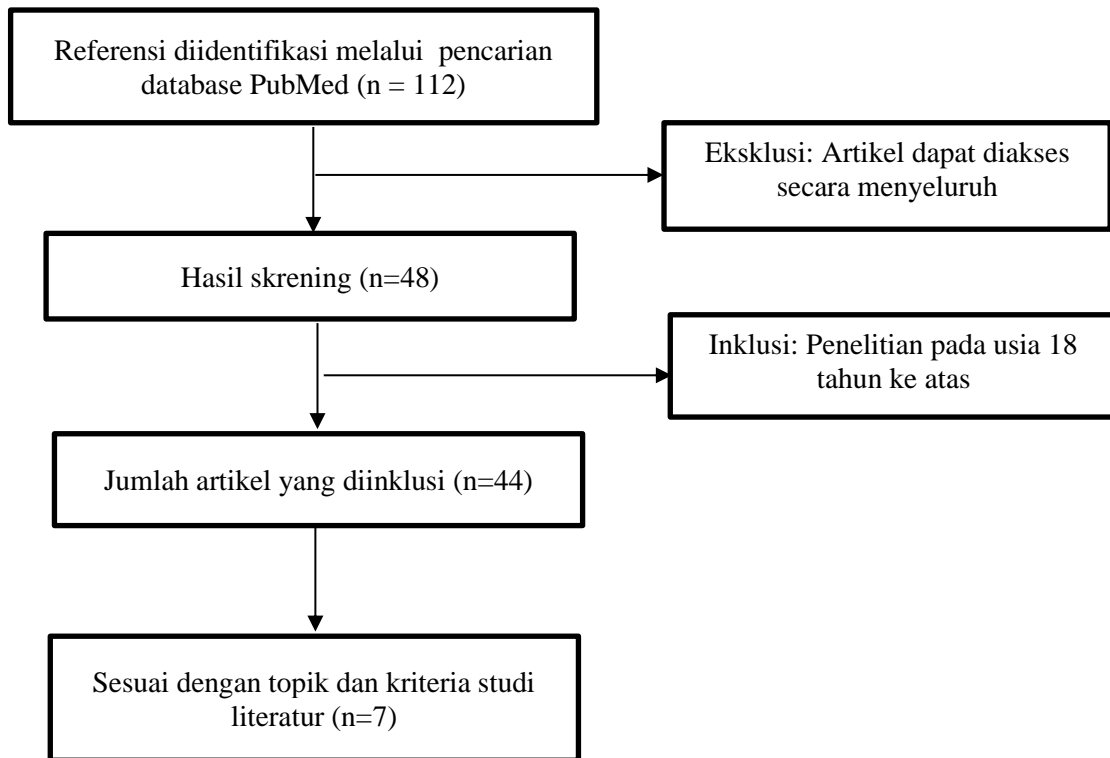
Referensi diidentifikasi melalui pencarian database PubMed (n = 112)

Eksklusi: Artikel dapat diakses secara menyeluruh

Hasil skrening (n=48)

Inklusi: Penelitian pada usia 18 tahun ke atas

Jumlah artikel yang diinklusi (n=44)

Sesuai dengan topik dan kriteria studi literatur (n=7)